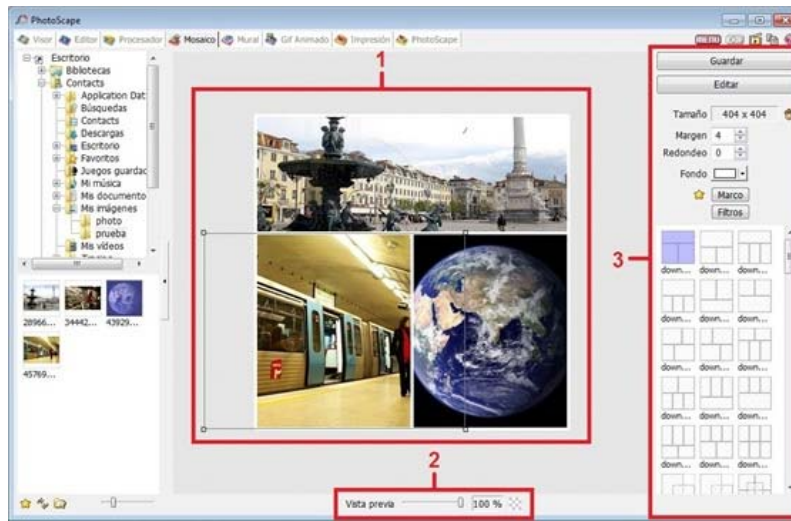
PhotoScape

Visor Editor Procesador Mosaico Mural Gif Animado Impresión PhotoScape

Escritorio
Bibliotecas
Contacts
Application Dat
Búsquedas
Contacts
Descargas
Escritorio
Favoritos
Juegos guardac
Mi música
Mis documento
Mis imágenes
photo
prueba
Mis vídeos

28966... 34442... 43929...
45769...

1

2

3

Vista previa 100 %

Guardar
Editar
Tamaño 404 x 404
Margen 4
Redondeo 0
Fondo
Marco
Filtros

down... down... down...
down... down... down...
down... down... down...
down... down... down...
down... down... down...